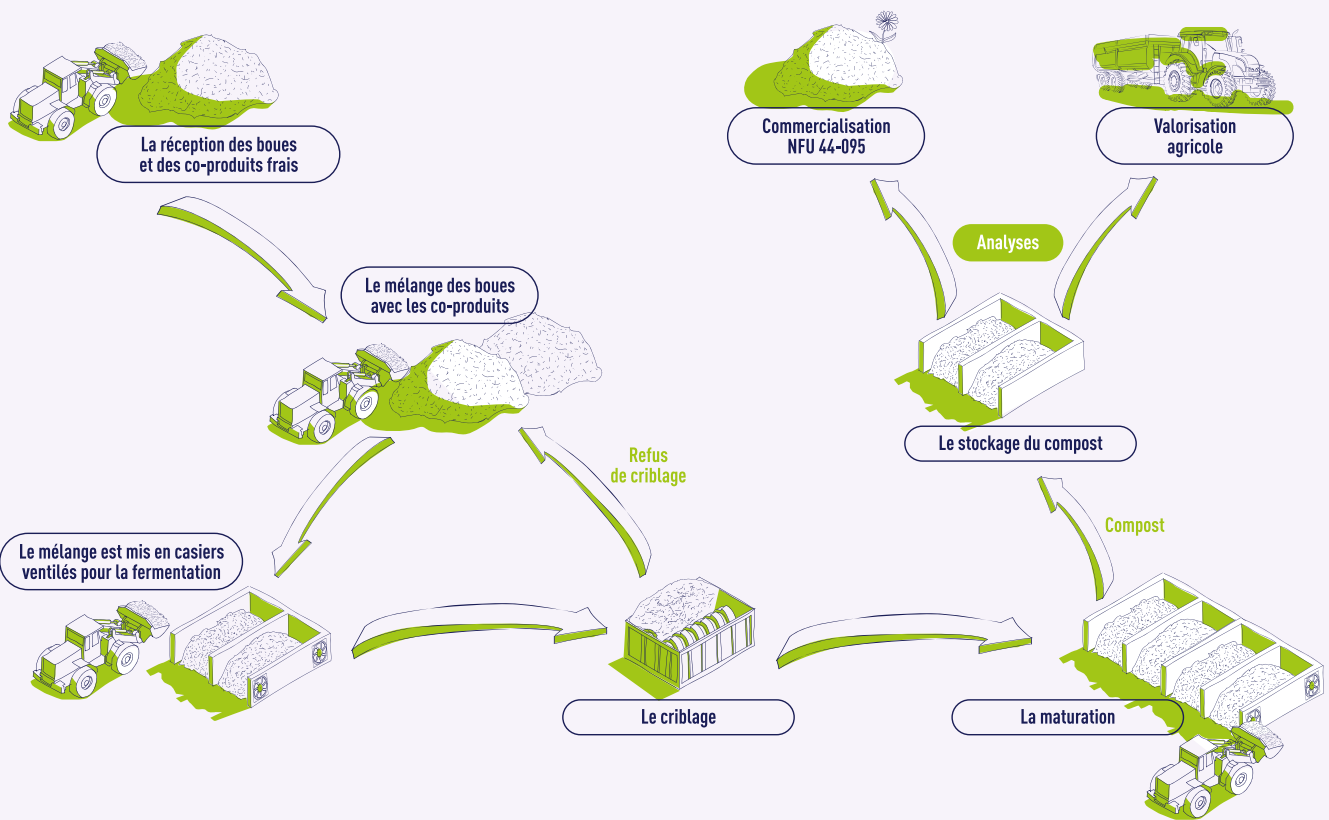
La réception des boues et des co-produits frais

Le mélange des boues avec les co-produits

Le mélange est mis en casiers ventilés pour la fermentation

Refus de criblage

Le criblage

La maturation

Compost

Le stockage du compost

Analyses

Commercialisation NFU 44-095

Valorisation agricole